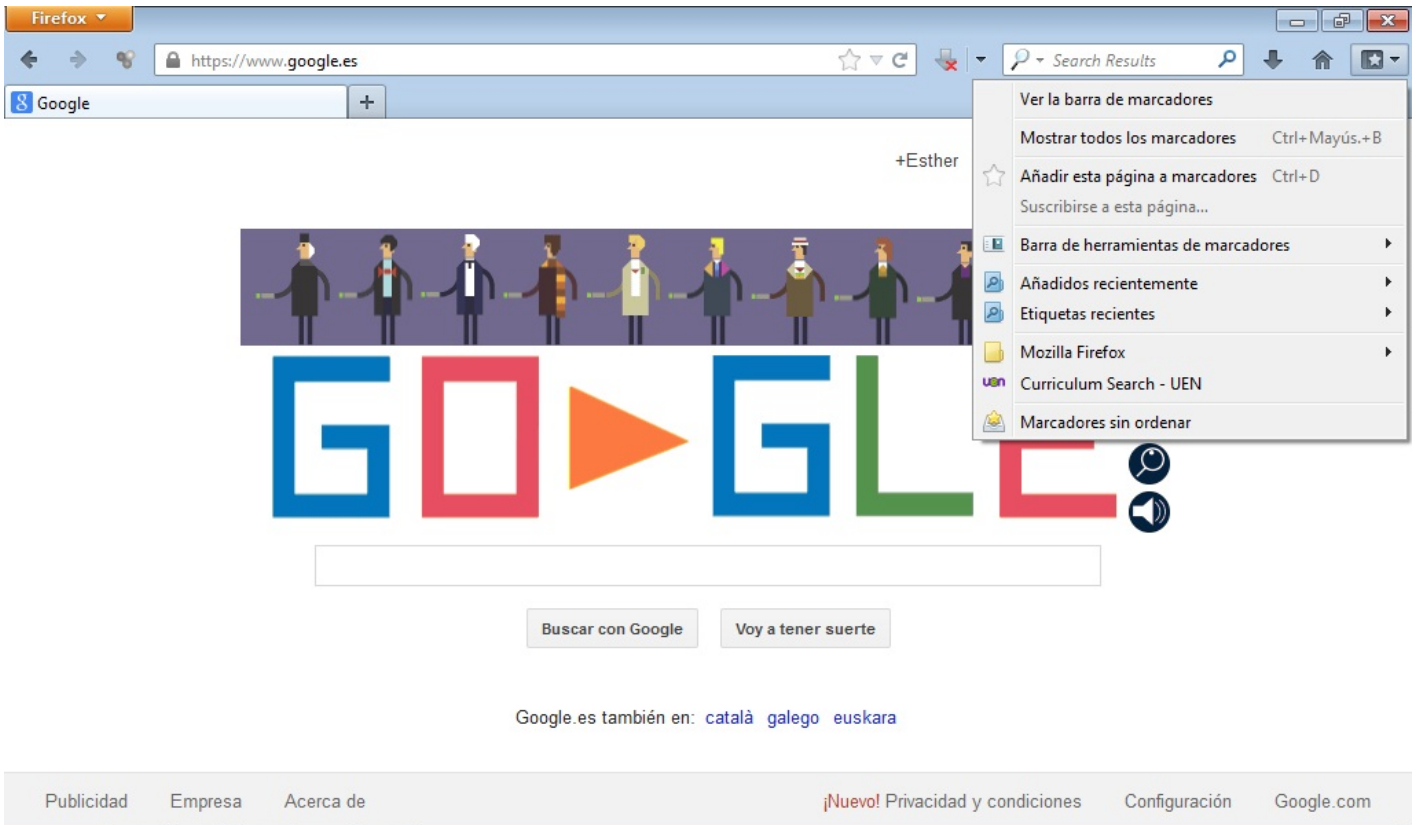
Firefox

https://www.google.es

Search Results

Google

+Esther

Ver la barra de marcadores
Mostrar todos los marcadores Ctrl+Mayús.+B
Añadir esta página a marcadores Ctrl+D
Suscribirse a esta página...
Barra de herramientas de marcadores
Añadidos recientemente
Etiquetas recientes
Mozilla Firefox
Curriculum Search - UEN
Marcadores sin ordenar

Buscar con Google
Voy a tener suerte

Google.es también en: català galego euskara

Publicidad Empresa Acerca de ¡Nuevo! Privacidad y condiciones Configuración Google.com